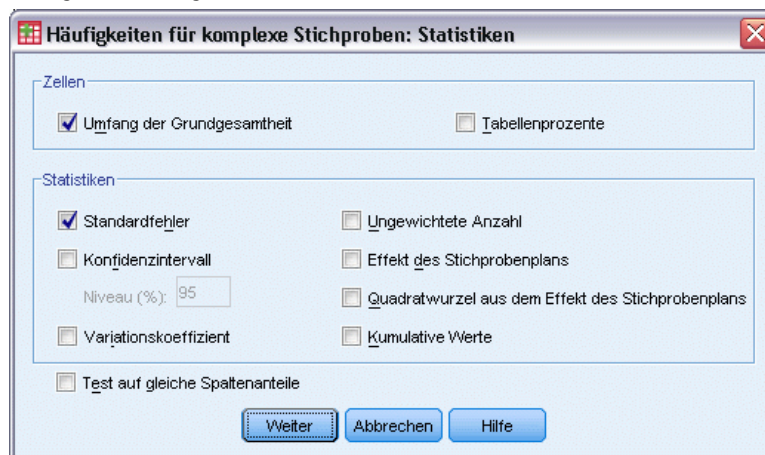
Häufigkeiten für komplexe Stichproben: Statistiken

Zellen

Umfang der Grundgesamtheit

Tabellenprozente

Statistiken

Standardfehler

Konfidenzintervall

Niveau (%): 95

Variationskoeffizient

Ungewichtete Anzahl

Effekt des Stichprobenplans

Quadratwurzel aus dem Effekt des Stichprobenplans

Kumulative Werte

Test auf gleiche Spaltenanteile

Weiter Abbrechen Hilfe